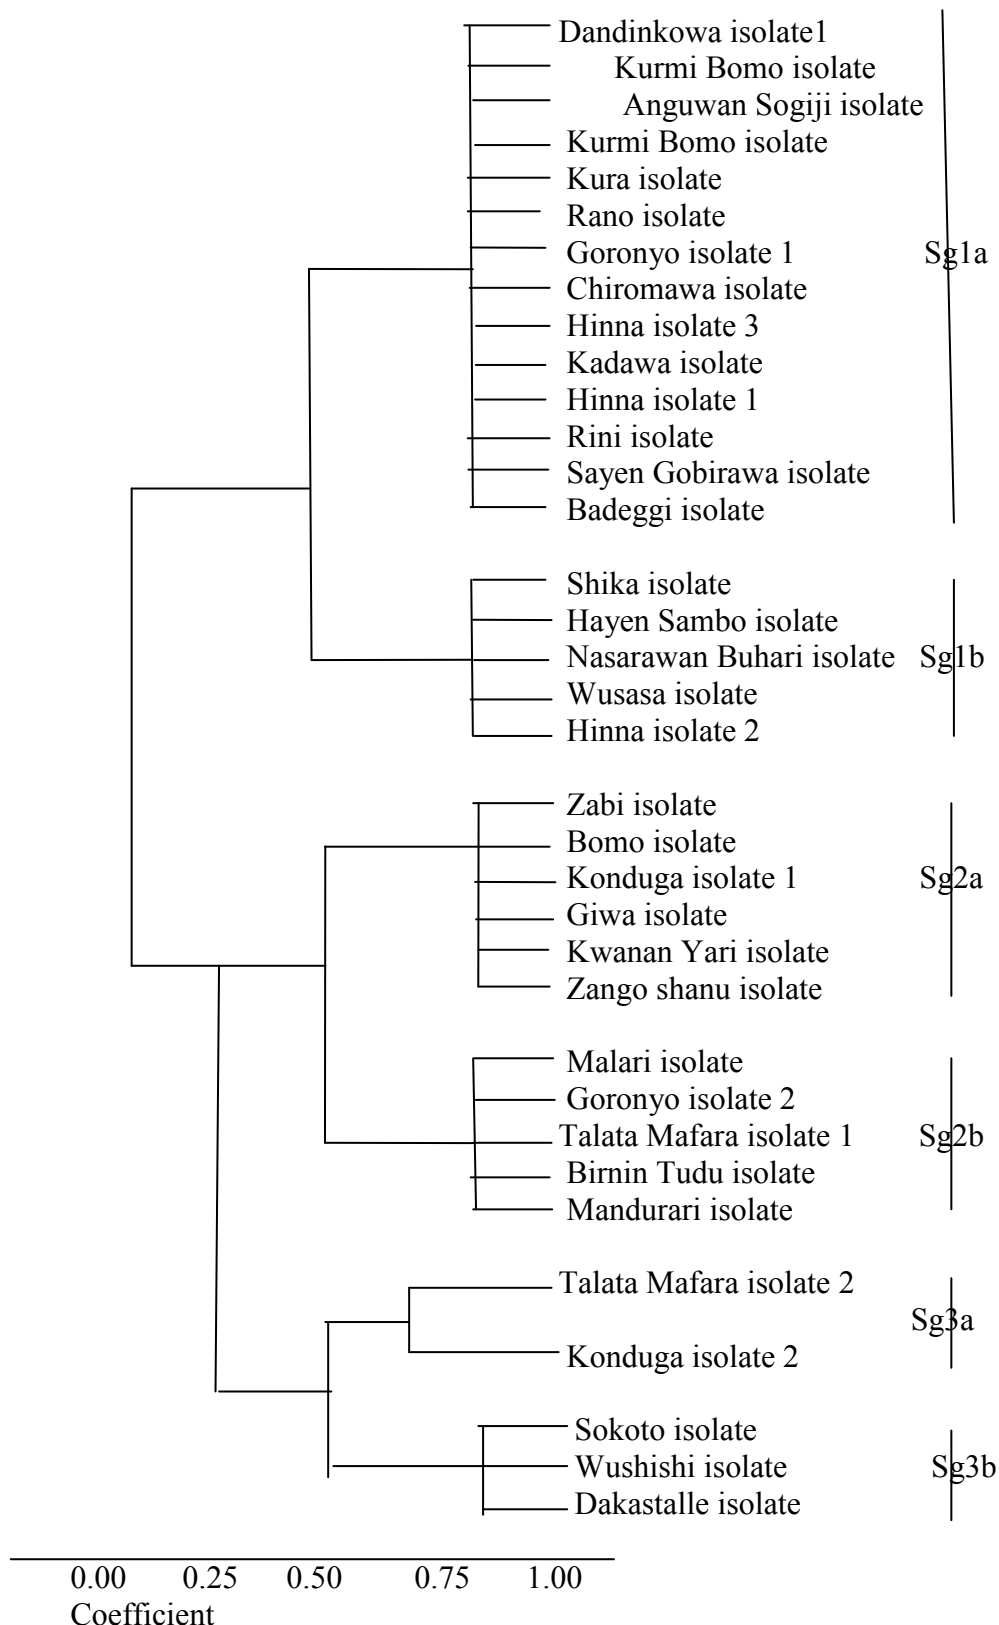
Dandinkowa isolate1
Kurmi Bomo isolate
Anguwan Sogiji isolate
Kurmi Bomo isolate
Kura isolate
Rano isolate
Goronyo isolate 1
Chiromawa isolate
Hinna isolate 3
Kadawa isolate
Hinna isolate 1
Rini isolate
Sayen Gobirawa isolate
Badeggi isolate

Sg1a

Shika isolate
Hayen Sambo isolate
Nasarawan Buhari isolate
Wusasa isolate
Hinna isolate 2

Sg1b

Zabi isolate
Bomo isolate
Konduga isolate 1
Giwa isolate
Kwanan Yari isolate
Zango shanu isolate

Sg2a

Malari isolate
Goronyo isolate 2
Talata Mafara isolate 1
Birnin Tudu isolate
Mandurari isolate

Sg2b

Talata Mafara isolate 2
Konduga isolate 2

Sg3a

Sokoto isolate
Wushishi isolate
Dakastalle isolate

Sg3b

0.00 0.25 0.50 0.75 1.00
Coefficient